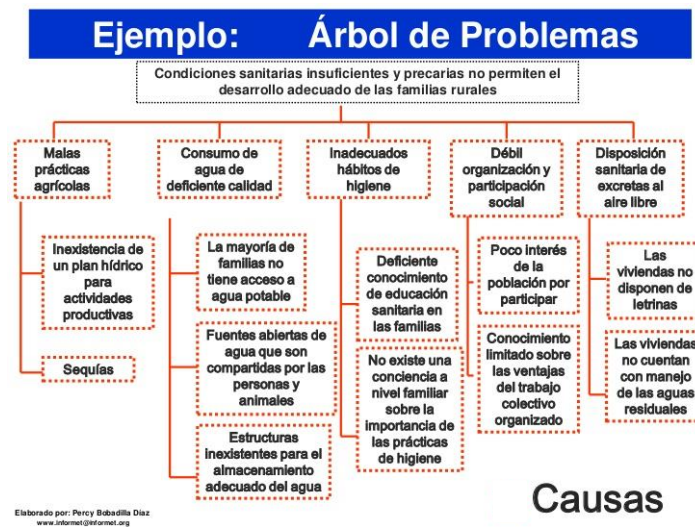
Ejemplo: Árbol de Problemas

Condiciones sanitarias insuficientes y precarias no permiten el desarrollo adecuado de las familias rurales

Malas prácticas agrícolas

Inexistencia de un plan hídrico para actividades productivas

Sequías

Consumo de agua de deficiente calidad

La mayoría de familias no tiene acceso a agua potable

Fuentes abiertas de agua que son compartidas por las personas y animales

Estructuras inexistentes para el almacenamiento adecuado del agua

Inadecuados hábitos de higiene

Deficiente conocimiento de educación sanitaria en las familias

No existe una conciencia a nivel familiar sobre la importancia de las prácticas de higiene

Débil organización y participación social

Poco interés de la población por participar

Conocimiento limitado sobre las ventajas del trabajo colectivo organizado

Disposición sanitaria de excretas al aire libre

Las viviendas no disponen de letrinas

Las viviendas no cuentan con manejo de las aguas residuales

Elaborado por: Percy Bobadilla Díaz
www.informet@informet.org

Causas